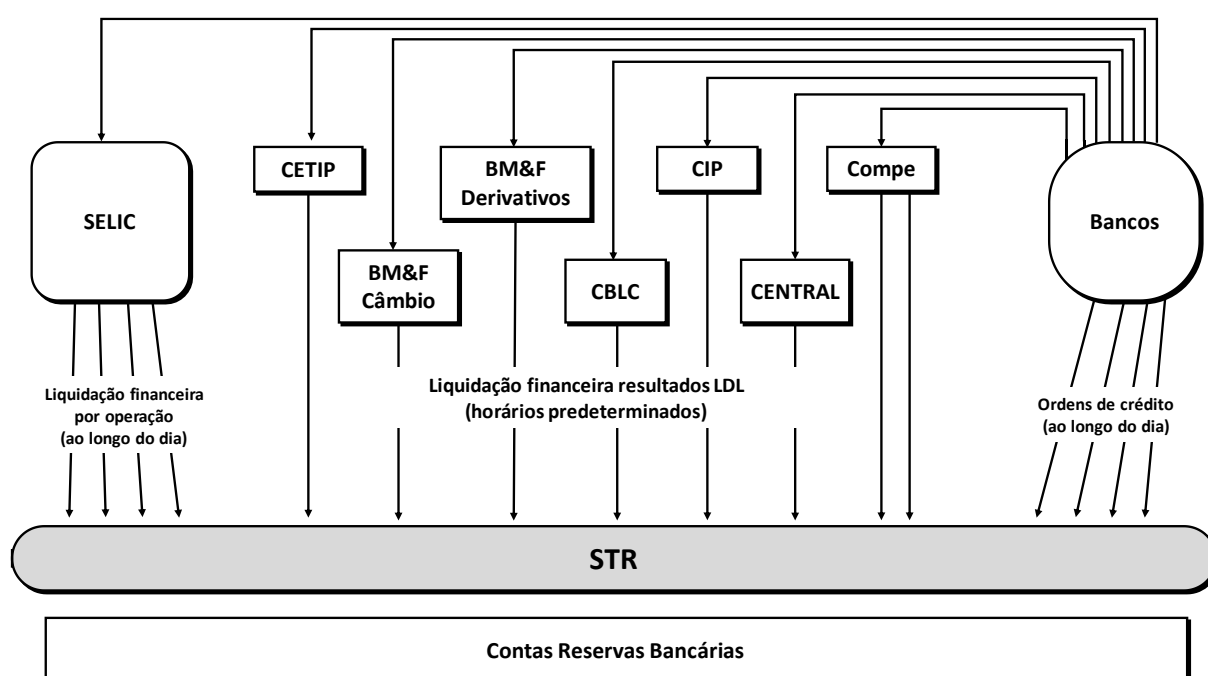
SELIC

CETIP

BM&F Câmbio

BM&F Derivativos

CBLC

CIP

CENTRAL

Compe

Bancos

Liquidação financeira por operação (ao longo do dia)

Liquidação financeira resultados LDL (horários predeterminados)

Ordens de crédito (ao longo do dia)

STR

Contas Reservas Bancárias